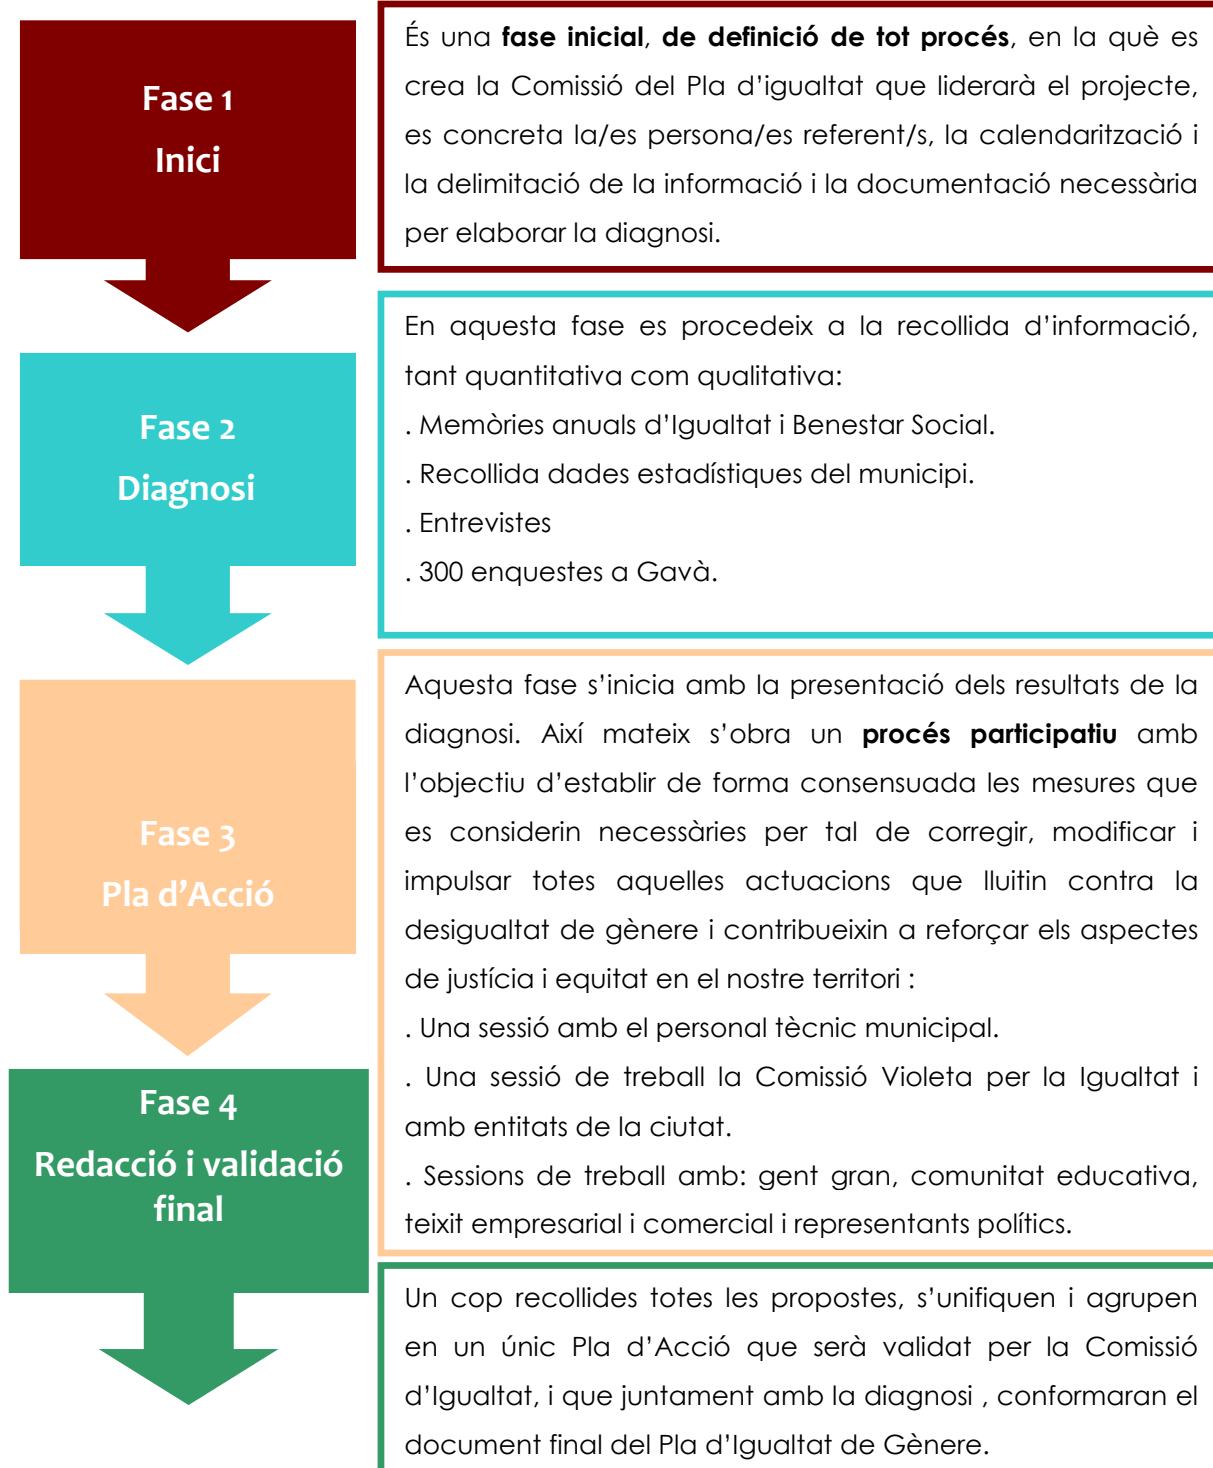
Fase 1
Inici

És una **fase inicial**, **de definició de tot procés**, en la què es crea la Comissió del Pla d'igualtat que liderarà el projecte, es concreta la/es persona/es referent/s, la calendarització i la delimitació de la informació i la documentació necessària per elaborar la diagnosi.

Fase 2
Diagnosi

En aquesta fase es procedeix a la recollida d'informació, tant quantitativa com qualitativa:
. Memòries anuals d'Igualtat i Benestar Social.
. Recollida dades estadístiques del municipi.
. Entrevistes
. 300 enquestes a Gavà.

Fase 3
Pla d'Acció

Aquesta fase s'inicia amb la presentació dels resultats de la diagnosi. Així mateix s'obra un **procés participatiu** amb l'objectiu d'establir de forma consensuada les mesures que es considerin necessàries per tal de corregir, modificar i impulsar totes aquelles actuacions que lluitin contra la desigualtat de gènere i contribueixin a reforçar els aspectes de justícia i equitat en el nostre territori :
. Una sessió amb el personal tècnic municipal.
. Una sessió de treball la Comissió Violeta per la Igualtat i amb entitats de la ciutat.
. Sessions de treball amb: gent gran, comunitat educativa, teixit empresarial i comercial i representants polítics.

Fase 4
Redacció i validació final

Un cop recollides totes les propostes, s'unifiquen i agrupen en un únic Pla d'Acció que serà validat per la Comissió d'Igualtat, i que juntament amb la diagnosi , conformaran el document final del Pla d'Igualtat de Gènere.